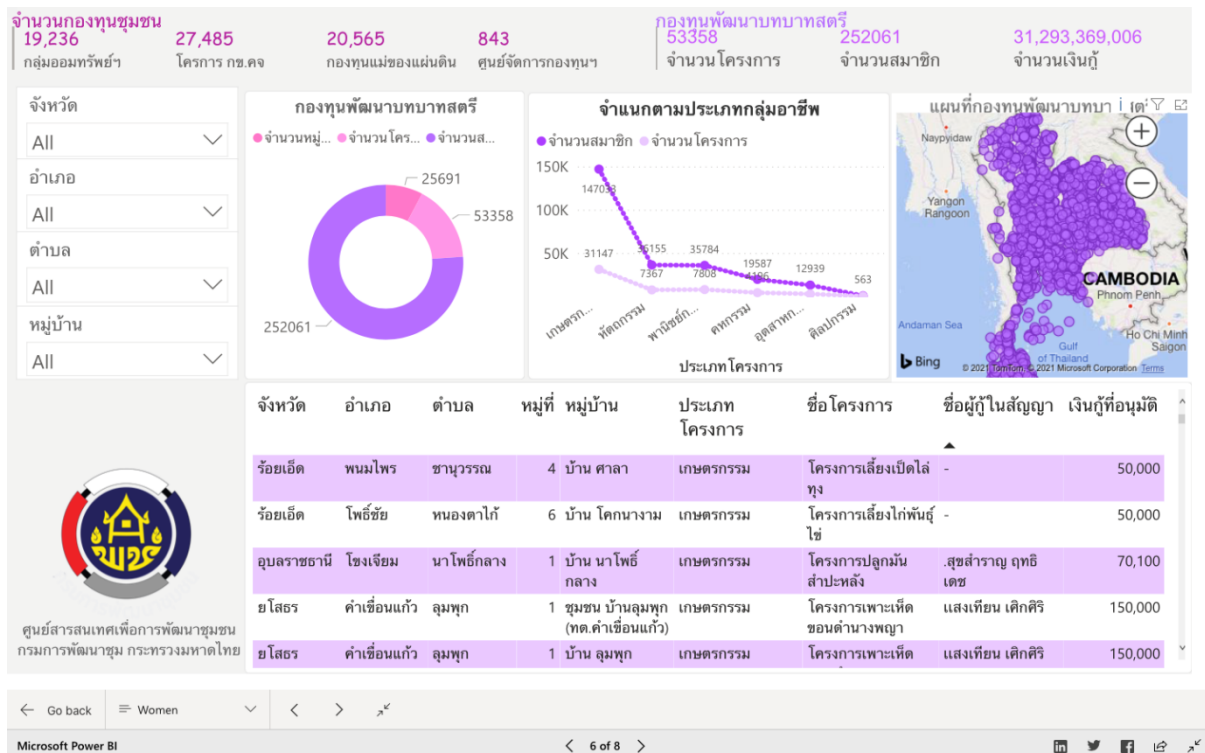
จำนวนกองทุนชุมชน
19,236
กลุ่มออมทรัพย์ฯ
27,485
โครงการ กข.คจ
20,565
กองทุนแม่ของแผ่นดิน
843
ศูนย์จัดการกองทุนฯ

กองทุนพัฒนาบทบาทสตรี
53358
จำนวนโครงการ
252061
จำนวนสมาชิก
31,293,369,006
จำนวนเงินกู้

จังหวัด
All
อำเภอ
All
ตำบล
All
หมู่บ้าน
All

กองทุนพัฒนาบทบาทสตรี
จำนวนหมู่... จำนวนโคร... จำนวนส...
25691
53358
252061

จำแนกตามประเภทกลุ่มอาชีพ
จำนวนสมาชิก จำนวนโครงการ
150K
100K
50K
147038
31147
36155
7367
35784
7808
19587
4186
12939
563
เกษตรก...
หัตถกรรม
พาณิชย์ก...
คหกรรม
อุตสาหก...
ศิลปกรรม
ประเภทโครงการ

แผนที่กองทุนพัฒนาบทบา
Naypyidaw
Yangon Rangoon
CAMBODIA
Phnom Penh
Andaman Sea
Gulf of Thailand
Ho Chi Minh Saigon
Bing
© 2021 TomTom, © 2021 Microsoft Corporation Terms

| จังหวัด | อำเภอ | ตำบล | หมู่ที่ | หมู่บ้าน | ประเภทโครงการ | ชื่อโครงการ | ชื่อผู้กู้ในสัญญา | เงินกู้ที่อนุมัติ |
|---|---|---|---|---|---|---|---|---|
| ร้อยเอ็ด | พนมไพร | ชานุวรรณ | 4 | บ้าน ศาลา | เกษตรกรรม | โครงการเลี้ยงเป็ดไล่ทุง | - | 50,000 |
| ร้อยเอ็ด | โพธิ์ชัย | หนองตาไก้ | 6 | บ้าน โคกนางาม | เกษตรกรรม | โครงการเลี้ยงไก่พันธุ์ไข่ | - | 50,000 |
| อุบลราชธานี | โขงเจียม | นาโพธิ์กลาง | 1 | บ้าน นาโพธิ์กลาง | เกษตรกรรม | โครงการปลูกมันสำปะหลัง | .สุขสำราญ ฤทธิเดช | 70,100 |
| ยโสธร | คำเขื่อนแก้ว | ลุมพุก | 1 | ชุมชน บ้านลุมพุก (ทต.คำเขื่อนแก้ว) | เกษตรกรรม | โครงการเพาะเห็ดขอนตำนางพญา | แสงเทียน เทิกศิริ | 150,000 |
| ยโสธร | คำเขื่อนแก้ว | ลุมพุก | 1 | บ้าน ลุมพุก | เกษตรกรรม | โครงการเพาะเห็ด | แสงเทียน เทิกศิริ | 150,000 |

พช
ศูนย์สารสนเทศเพื่อการพัฒนาชุมชน
กรมการพัฒนาชุม กระทรวงมหาดไทย

Go back
Women
Microsoft Power BI
6 of 8